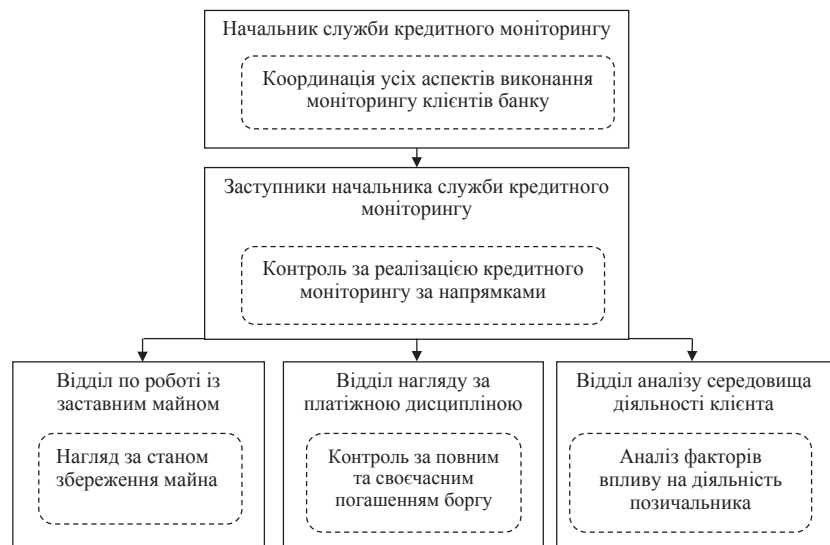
Начальник служби кредитного моніторингу

Координація усіх аспектів виконання моніторингу клієнтів банку

Заступники начальника служби кредитного моніторингу

Контроль за реалізацією кредитного моніторингу за напрямками

Відділ по роботі із заставним майном

Нагляд за станом збереження майна

Відділ нагляду за платіжною дисципліною

Контроль за повним та своєчасним погашенням боргу

Відділ аналізу середовища діяльності клієнта

Аналіз факторів впливу на діяльність позичальника